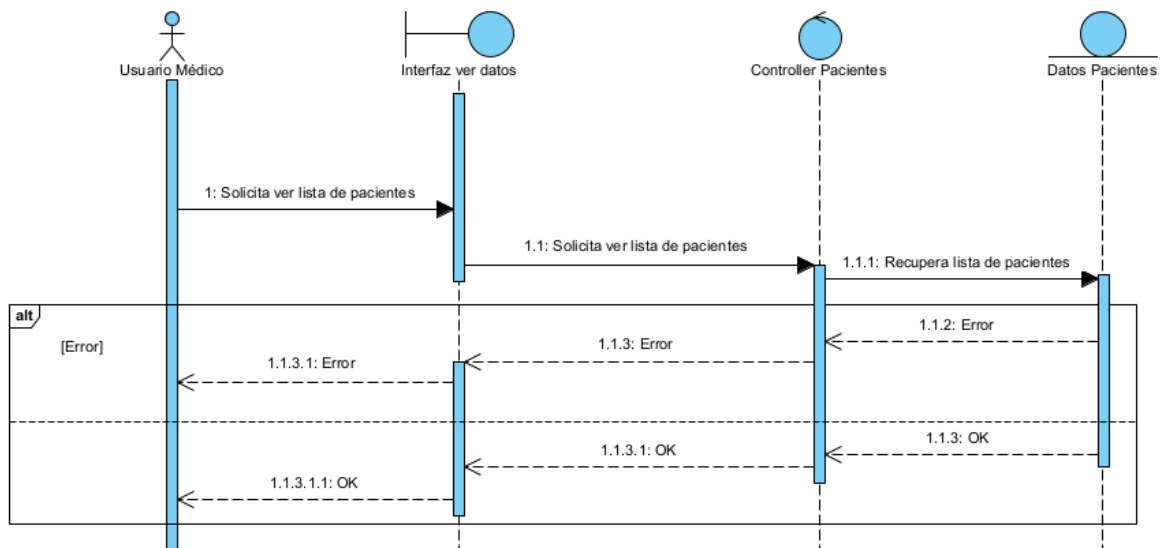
Usuario Médico

Interfaz ver datos

Controller Pacientes

Datos Pacientes

1: Solicita ver lista de pacientes

1.1: Solicita ver lista de pacientes

1.1.1: Recupera lista de pacientes

alt

[Error]

1.1.2: Error

1.1.3: Error

1.1.3.1: Error

1.1.3: OK

1.1.3.1: OK

1.1.3.1.1: OK